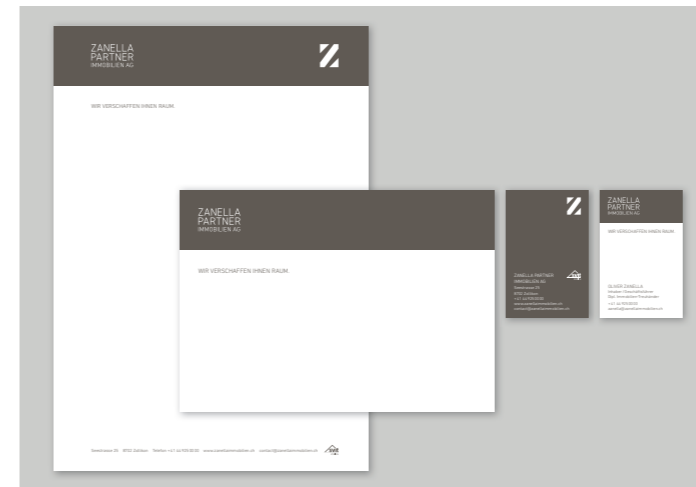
ZANELLA
PARTNER
IMMOBILIEN AG

WIR VERSCHAFFEN IHNEN RAUM.

ZANELLA
PARTNER
IMMOBILIEN AG

WIR VERSCHAFFEN IHNEN RAUM.

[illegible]

ZANELLA PARTNER
IMMOBILIEN AG
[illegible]

ZANELLA
PARTNER
IMMOBILIEN AG

WIR VERSCHAFFEN IHNEN RAUM.

OLIVER ZANELLA
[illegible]